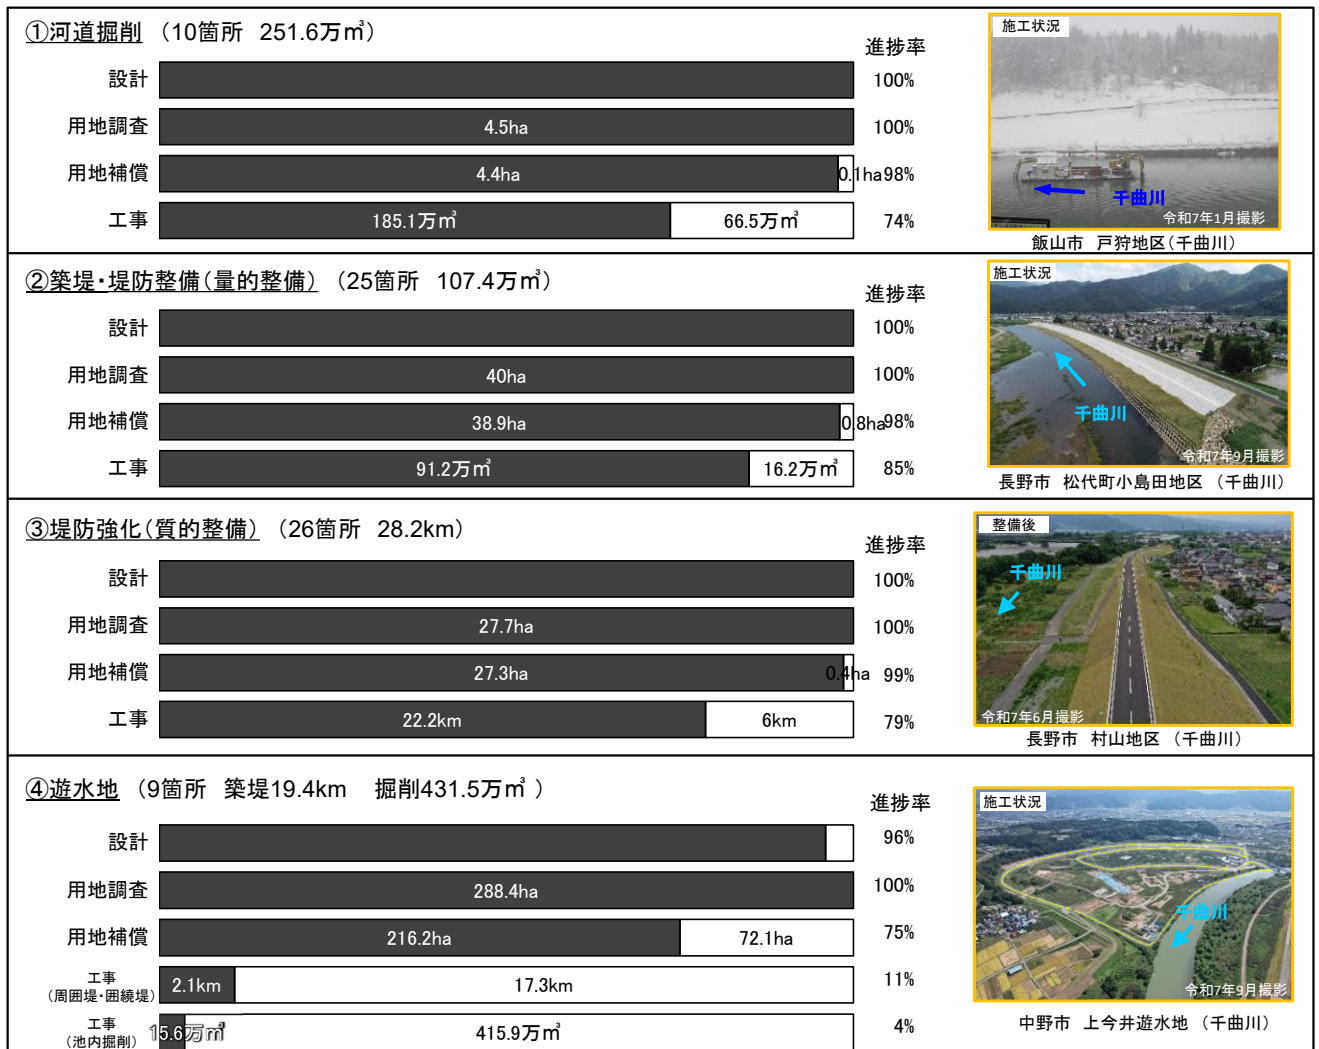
①河道掘削 （10箇所 251.6万㎥）

進捗率

| | | |
|---|---|---|
| 設計 | | 100% |
| 用地調査 | 4.5ha | 100% |
| 用地補償 | 4.4ha / 0.1ha | 98% |
| 工事 | 185.1万㎥ / 66.5万㎥ | 74% |

施工状況
千曲川
令和7年1月撮影
飯山市 戸狩地区（千曲川）

②築堤・堤防整備（量的整備） （25箇所 107.4万㎥）

進捗率

| | | |
|---|---|---|
| 設計 | | 100% |
| 用地調査 | 40ha | 100% |
| 用地補償 | 38.9ha / 0.8ha | 98% |
| 工事 | 91.2万㎥ / 16.2万㎥ | 85% |

施工状況
千曲川
令和7年9月撮影
長野市 松代町小島田地区 （千曲川）

③堤防強化（質的整備） （26箇所 28.2km）

進捗率

| | | |
|---|---|---|
| 設計 | | 100% |
| 用地調査 | 27.7ha | 100% |
| 用地補償 | 27.3ha / 0.4ha | 99% |
| 工事 | 22.2km / 6km | 79% |

整備後
千曲川
令和7年6月撮影
長野市 村山地区 （千曲川）

④遊水地 （9箇所 築堤19.4km 掘削431.5万㎥ ）

進捗率

| | | |
|---|---|---|
| 設計 | | 96% |
| 用地調査 | 288.4ha | 100% |
| 用地補償 | 216.2ha / 72.1ha | 75% |
| 工事（周囲堤・囲繞堤） | 2.1km / 17.3km | 11% |
| 工事（池内掘削） | 15.6万㎥ / 415.9万㎥ | 4% |

施工状況
千曲川
令和7年9月撮影
中野市 上今井遊水地 （千曲川）